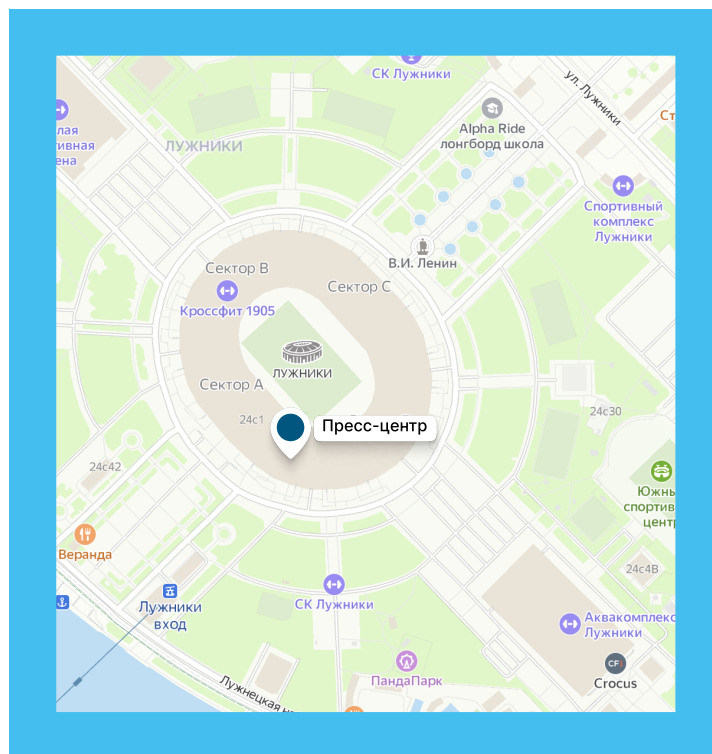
СК Лужники

ул. Лужники

Ст

лая
ивная
ена

Alpha Ride
лонгборд школа

ЛУЖНИКИ

Спортивный
комплекс
Лужники

В.И. Ленин

Сектор B

Сектор C

Кроссфит 1905

ЛУЖНИКИ

Сектор A

24с1

Пресс-центр

24с30

24с42

Южн
спортив
центр

Веранда

24с4В

СК Лужники

Лужники
вход

Аквакомплекс
Лужники

CF
Crocus

ПандаПарк

Лужнецкая н